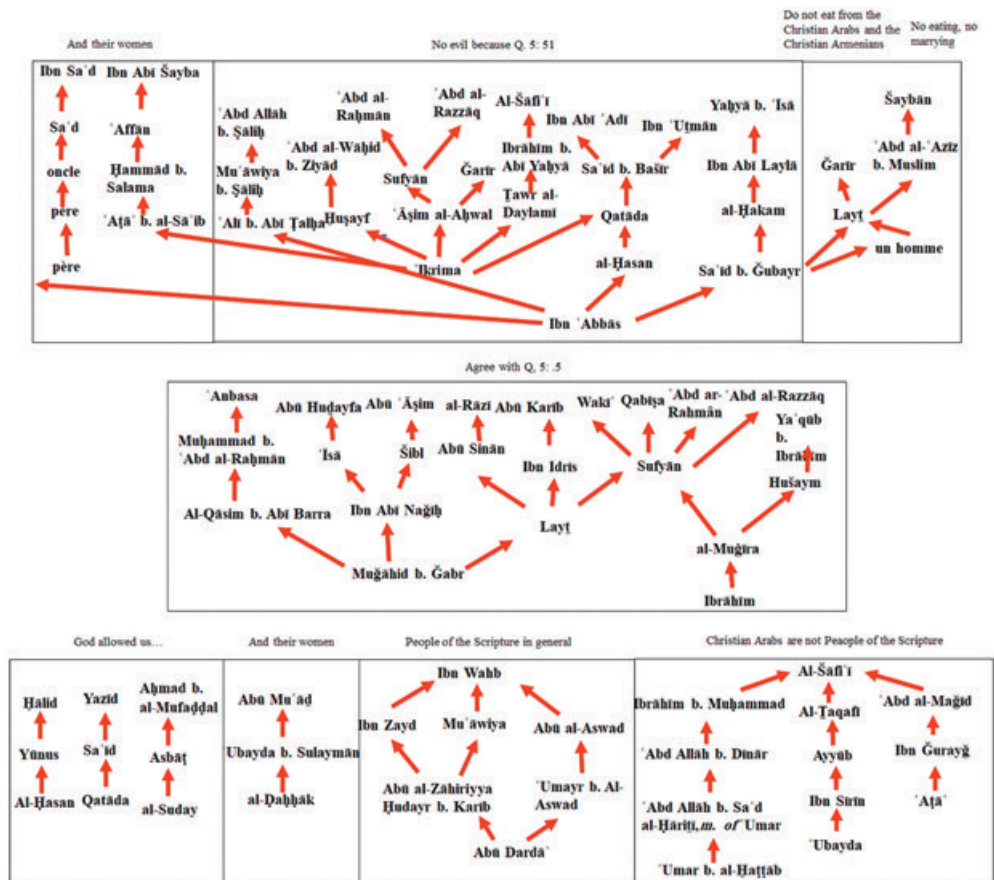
And their women

Ibn Saʿd
Saʿd
oncle
père
père
Ibn Abī Šayba
ʿAffān
Ḥammād b. Salama
ʿAṭāʾ b. al-Sāʾib

No evil because Q. 5: 51

ʿAbd Allāh b. Ṣāliḥ
Muʿāwiya b. Ṣāliḥ
ʿAlī b. Abī Ṭalḥa
ʿAbd al-Wāḥid b. Ziyād
Ḥuṣayf
ʿAbd al-Raḥmān
Sufyān
ʿAbd al-Razzāq
ʿĀṣim al-Aḥwal
Ǧarīr
Al-Šāfiʿī
Ibrāhīm b. Abī Yaḥyā
Ṯawr al-Daylamī
Ibn Abī ʿAdī
Saʿīd b. Bašīr
Ibn ʿUṯmān
Qatāda
al-Ḥasan
Yaḥyā b. ʿĪsā
Ibn Abī Laylā
al-Ḥakam
Saʿīd b. Ǧubayr
ʿIkrima
Ibn ʿAbbās

Do not eat from the Christian Arabs and the Christian Armenians

No eating, no marrying

Šaybān
ʿAbd al-ʿAzīz b. Muslim
Ǧarīr
Layṯ
un homme

Agree with Q. 5: .5

ʿAnbasa
Muḥammad b. ʿAbd al-Raḥmān
Al-Qāsim b. Abī Barra
Abū Ḥuḏayfa
ʿĪsā
Abū ʿĀṣim
Šibl
Ibn Abī Naǧīḥ
Muǧāhid b. Ǧabr
al-Rāzī
Abū Sinān
Abū Karīb
Ibn Idrīs
Layṯ
Wakīʿ
Qabīṣa
ʿAbd ar-Raḥmān
ʿAbd al-Razzāq
Sufyān
Yaʿqūb b. Ibrāhīm
Hušaym
al-Muġīra
Ibrāhīm

God allowed us…

Ḫālid
Yūnus
Al-Ḥasan
Yazīd
Saʿīd
Qatāda
Aḥmad b. al-Mufaḍḍal
Asbāṭ
al-Suday

And their women

Abū Muʿāḏ
Ubayda b. Sulaymān
al-Ḍaḥḥāk

People of the Scripture in general

Ibn Wahb
Ibn Zayd
Muʿāwiya
Abū al-Aswad
Abū al-Zāhiriyya Ḥudayr b. Karīb
ʿUmayr b. Al-Aswad
Abū Dardāʾ

Christian Arabs are not Peaople of the Scripture

Al-Šāfiʿī
Ibrāhīm b. Muḥammad
ʿAbd Allāh b. Dīnār
ʿAbd Allāh b. Saʿd al-Ḥāriṯī, m. of Umar
ʿUmar b. al-Ḫaṭṭāb
Al-Ṯaqafī
Ayyūb
Ibn Sīrīn
ʿUbayda
ʿAbd al-Maǧīd
Ibn Ǧurayǧ
ʿAṭāʾ